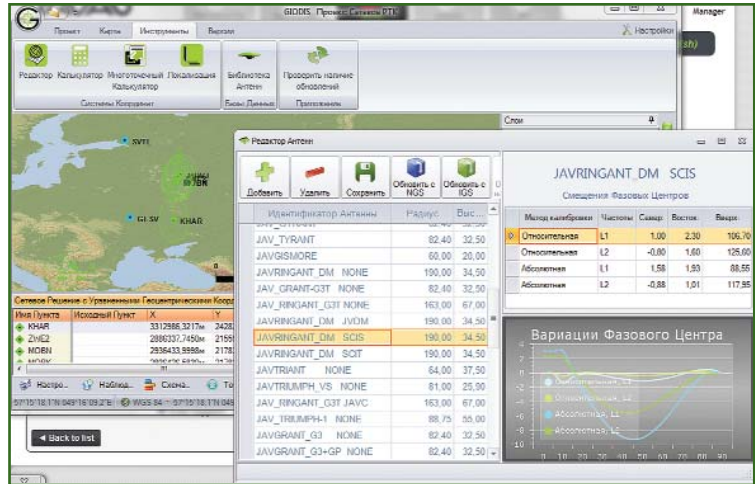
GIDDIS Проект Сетевое РТК

Manager

Проект Карты Инструменты Вид

Настройки

Редактор Калькулятор Многоточечный Калькулятор Локализация

Системы Координат

Библиотека Антенн

Базы Данных

Проверить наличие обновлений

Приложения

Слои

SVTL

ZHAN

KHAR

GLSV

Сетевое Решение с Уравненными Геоцентрическими Коорд

| Имя Пункта | Исходный Пункт | X | Y |
|---|---|---|---|
| KHAR | | 3312986.3217м | 2428 |
| ZHE2 | | 2886337.7450м | 2155 |
| MOBN | | 2936433.9998м | 2178 |

Настро... Наблюд... Схема... То

57°15'18.1"N 049°16'09.2"E WGS 84 57°15'18.1"N 049

Back to list

Редактор Антенн

Добавить Удалить Сохранить Обновить с NGS Обновить с IGS

| Идентификатор Антенны | Радиус | Выс... |
|---|---|---|
| JAV_TYRANT | 82,40 | 32,50 |
| JAVGISMORE | 60,00 | 20,00 |
| JAVRINGANT_DM NONE | 190,00 | 34,50 |
| JAV_GRANT-G3T NONE | 82,40 | 32,50 |
| JAV_RINGANT_G3T NONE | 163,00 | 67,00 |
| JAVRINGANT_DM JVDM | 190,00 | 34,50 |
| JAVRINGANT_DM SCIS | 190,00 | 34,50 |
| JAVRINGANT_DM SCIT | 190,00 | 34,50 |
| JAVTRIANT NONE | 64,00 | 37,50 |
| JAVTRIUMPH_VS NONE | 81,00 | 25,90 |
| JAV_RINGANT_G3T JAVC | 163,00 | 67,00 |
| JAV_TRIUMPH-1 NONE | 88,75 | 55,00 |
| JAVGRANT_G3 NONE | 82,40 | 32,50 |
| JAVGRANT_G3+GP NONE | 82,40 | 32,50 |

JAVRINGANT_DM SCIS

Смещения Фазовых Центров

| Метод калибровки | Частоты | Север | Восток | Высота |
|---|---|---|---|---|
| Относительная | L1 | 1,00 | 2,30 | 106,70 |
| Относительная | L2 | -0,80 | 1,60 | 125,60 |
| Абсолютная | L1 | 1,58 | 1,93 | 88,55 |
| Абсолютная | L2 | -0,88 | 1,01 | 117,95 |

Вариации Фазового Центра

Относительная, L1
Относительная, L2
Абсолютная, L1
Абсолютная, L2

2 0 -2 -4 -6 -8 -10

0 10 20 30 40 50 60 70 80 90